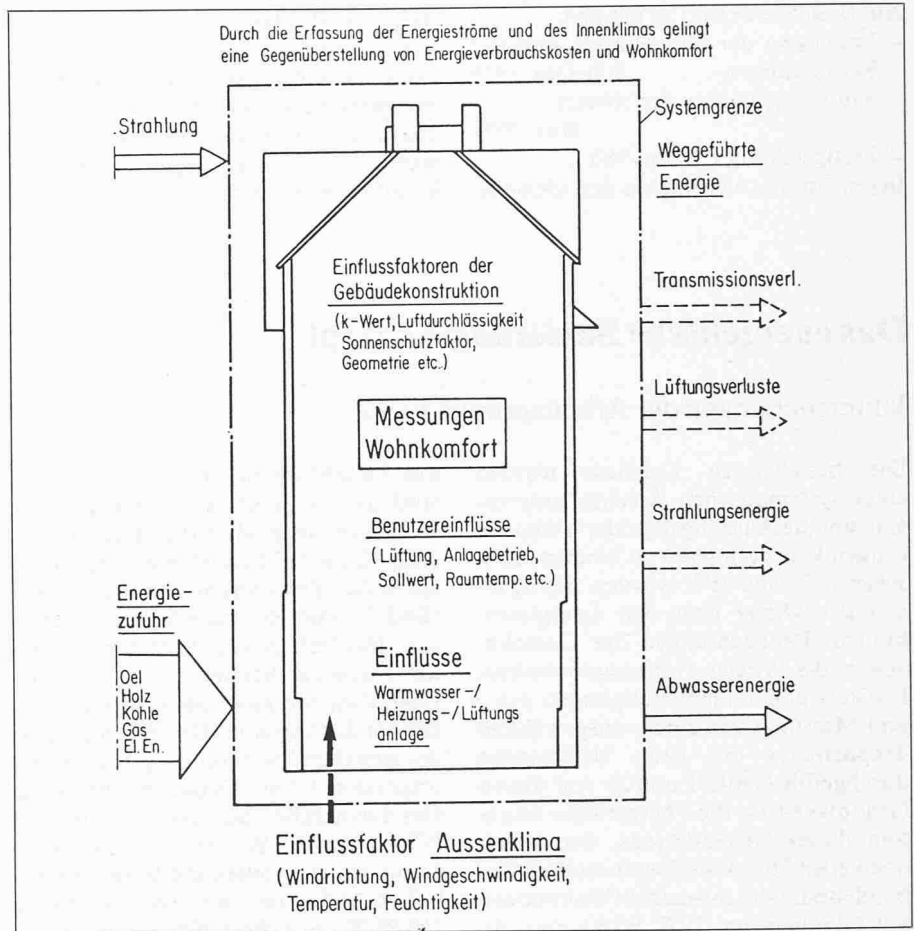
Durch die Erfassung der Energieströme und des Innenklimas gelingt eine Gegenüberstellung von Energieverbrauchskosten und Wohnkomfort

Strahlung

Systemgrenze

Weggeführte Energie

Einflussfaktoren der Gebäudekonstruktion

(k-Wert, Luftdurchlässigkeit Sonnenschutzfaktor, Geometrie etc.)

Transmissionsverl.

Lüftungsverluste

Messungen Wohnkomfort

Strahlungsenergie

Benutzereinflüsse

(Lüftung, Anlagebetrieb, Sollwert, Raumtemp. etc.)

Energiezufuhr

Oel
Holz
Kohle
Gas
El. En.

Einflüsse

Warmwasser-/ Heizungs-/ Lüftungs anlage

Abwasserenergie

Einflussfaktor Aussenklima

(Windrichtung, Windgeschwindigkeit, Temperatur, Feuchtigkeit)